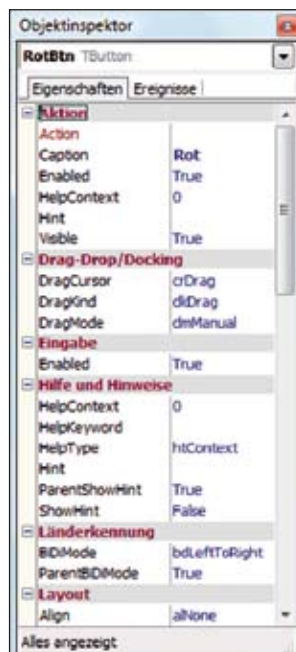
Objektinspektor

RotBtn TButton

Eigenschaften | Ereignisse

| | |
|---|---|
| Aktion | |
| Action | |
| Caption | Rot |
| Enabled | True |
| HelpContext | 0 |
| Hint | |
| Visible | True |
| Drag-Drop/Docking | |
| DragCursor | crDrag |
| DragKind | dkDrag |
| DragMode | dmManual |
| Eingabe | |
| Enabled | True |
| Hilfe und Hinweise | |
| HelpContext | 0 |
| HelpKeyword | |
| HelpType | htContext |
| Hint | |
| ParentShowHint | True |
| ShowHint | False |
| Länderkennung | |
| BiDiMode | bdLeftToRight |
| ParentBiDiMode | True |
| Layout | |
| Align | alNone |

Alles angezeigt